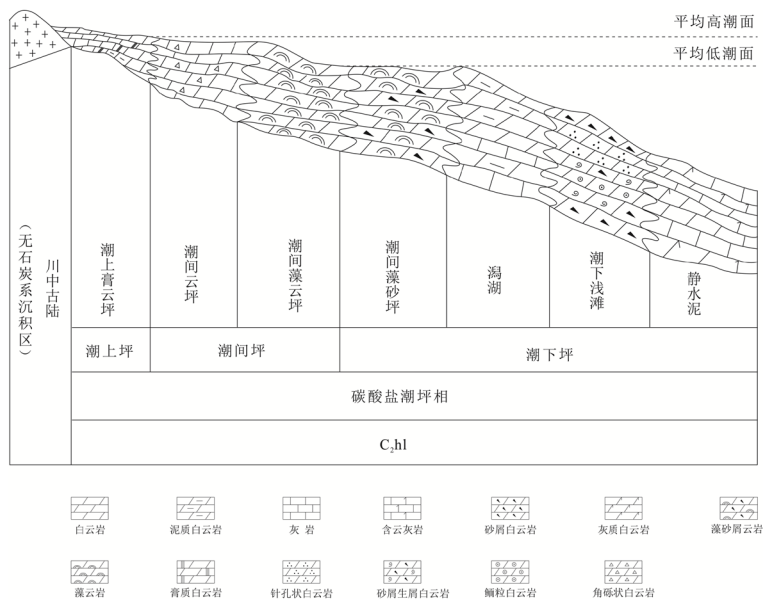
平均高潮面
平均低潮面

川中古陆
（无石炭系沉积区）

潮上膏云坪
潮间云坪
潮间藻云坪
潮间藻砂坪
潟湖
潮下浅滩
静水泥

潮上坪
潮间坪
潮下坪

碳酸盐潮坪相

$C_2hl$

白云岩
泥质白云岩
灰 岩
含云灰岩
砂屑白云岩
灰质白云岩
藻砂屑云岩
藻云岩
膏质白云岩
针孔状白云岩
砂屑生屑白云岩
鲕粒白云岩
角砾状白云岩